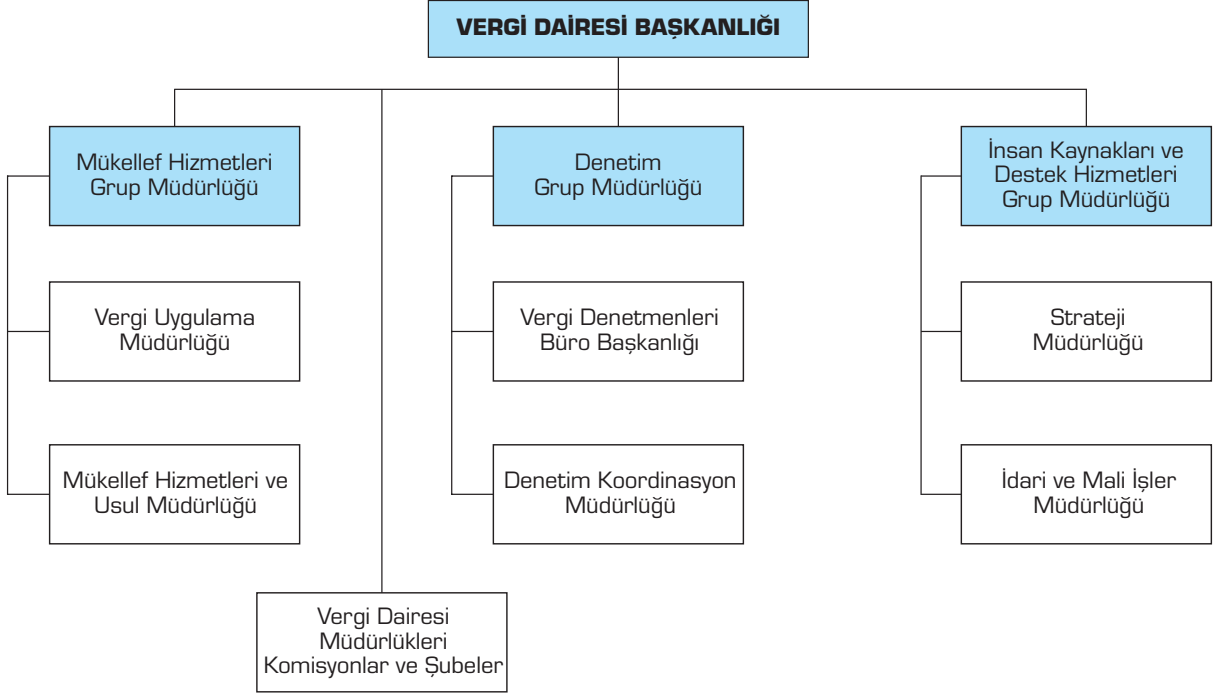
VERGİ DAİRESİ BAŞKANLIĞI

Mükellef Hizmetleri Grup Müdürlüğü

Vergi Uygulama Müdürlüğü

Mükellef Hizmetleri ve Usul Müdürlüğü

Vergi Dairesi Müdürlükleri Komisyonlar ve Şubeler

Denetim Grup Müdürlüğü

Vergi Denetmenleri Büro Başkanlığı

Denetim Koordinasyon Müdürlüğü

İnsan Kaynakları ve Destek Hizmetleri Grup Müdürlüğü

Strateji Müdürlüğü

İdari ve Mali İşler Müdürlüğü